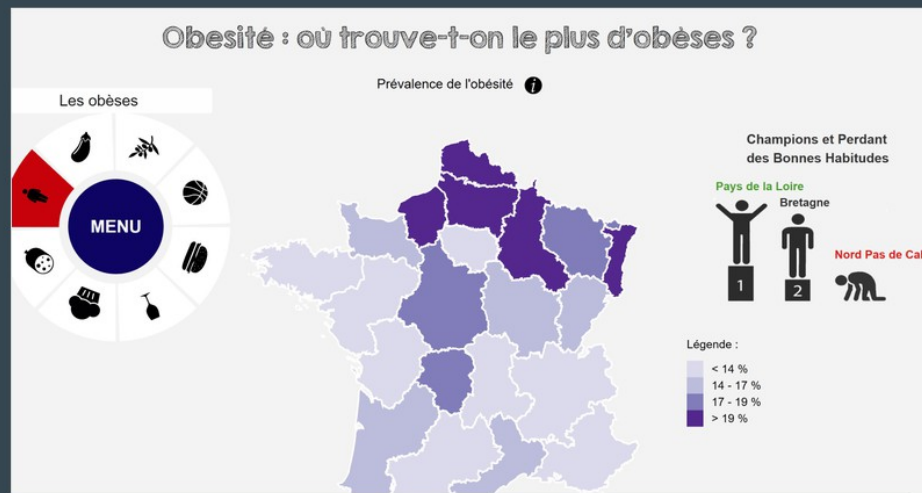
Obesité : où trouve-t-on le plus d'obèses ?

Prévalence de l'obésité

Les obèses

MENU

Champions et Perdant des Bonnes Habitudes

Pays de la Loire

Bretagne

Nord Pas de Cal

1

2

Légende :

< 14 %

14 - 17 %

17 - 19 %

> 19 %